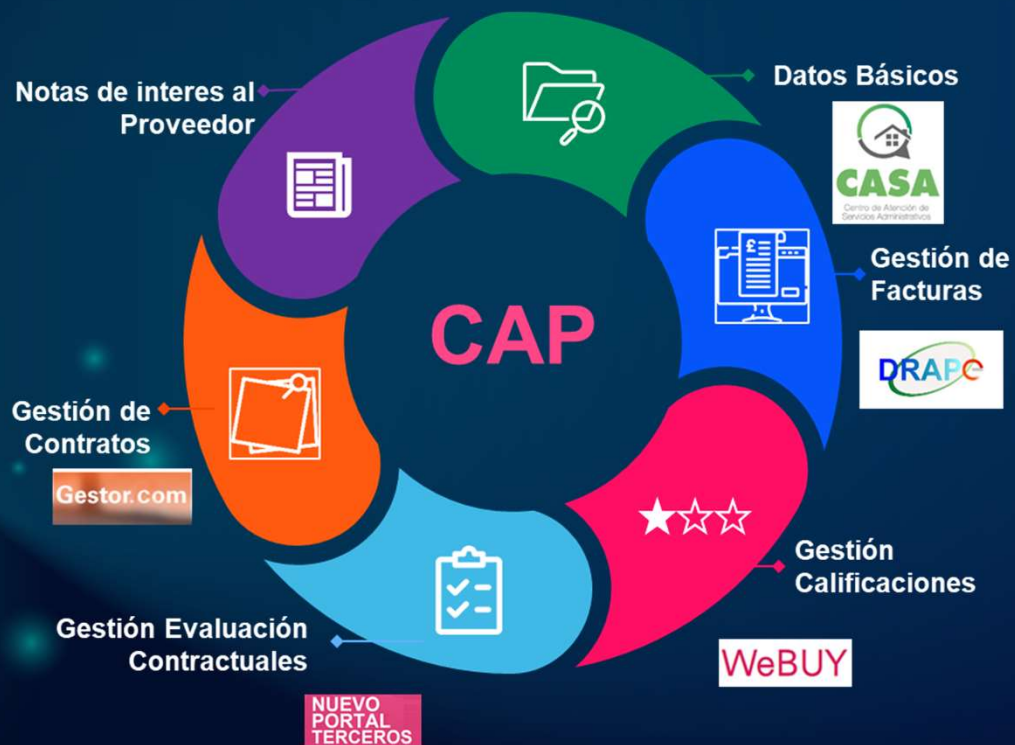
Notas de interes al Proveedor

Datos Básicos

CASA
Centro de Atención de Servicios Administrativos

Gestión de Facturas

DRAPE

CAP

Gestión de Contratos

Gestor.com

Gestión Calificaciones

WeBUY

Gestión Evaluación Contractuales

NUEVO PORTAL TERCEROS